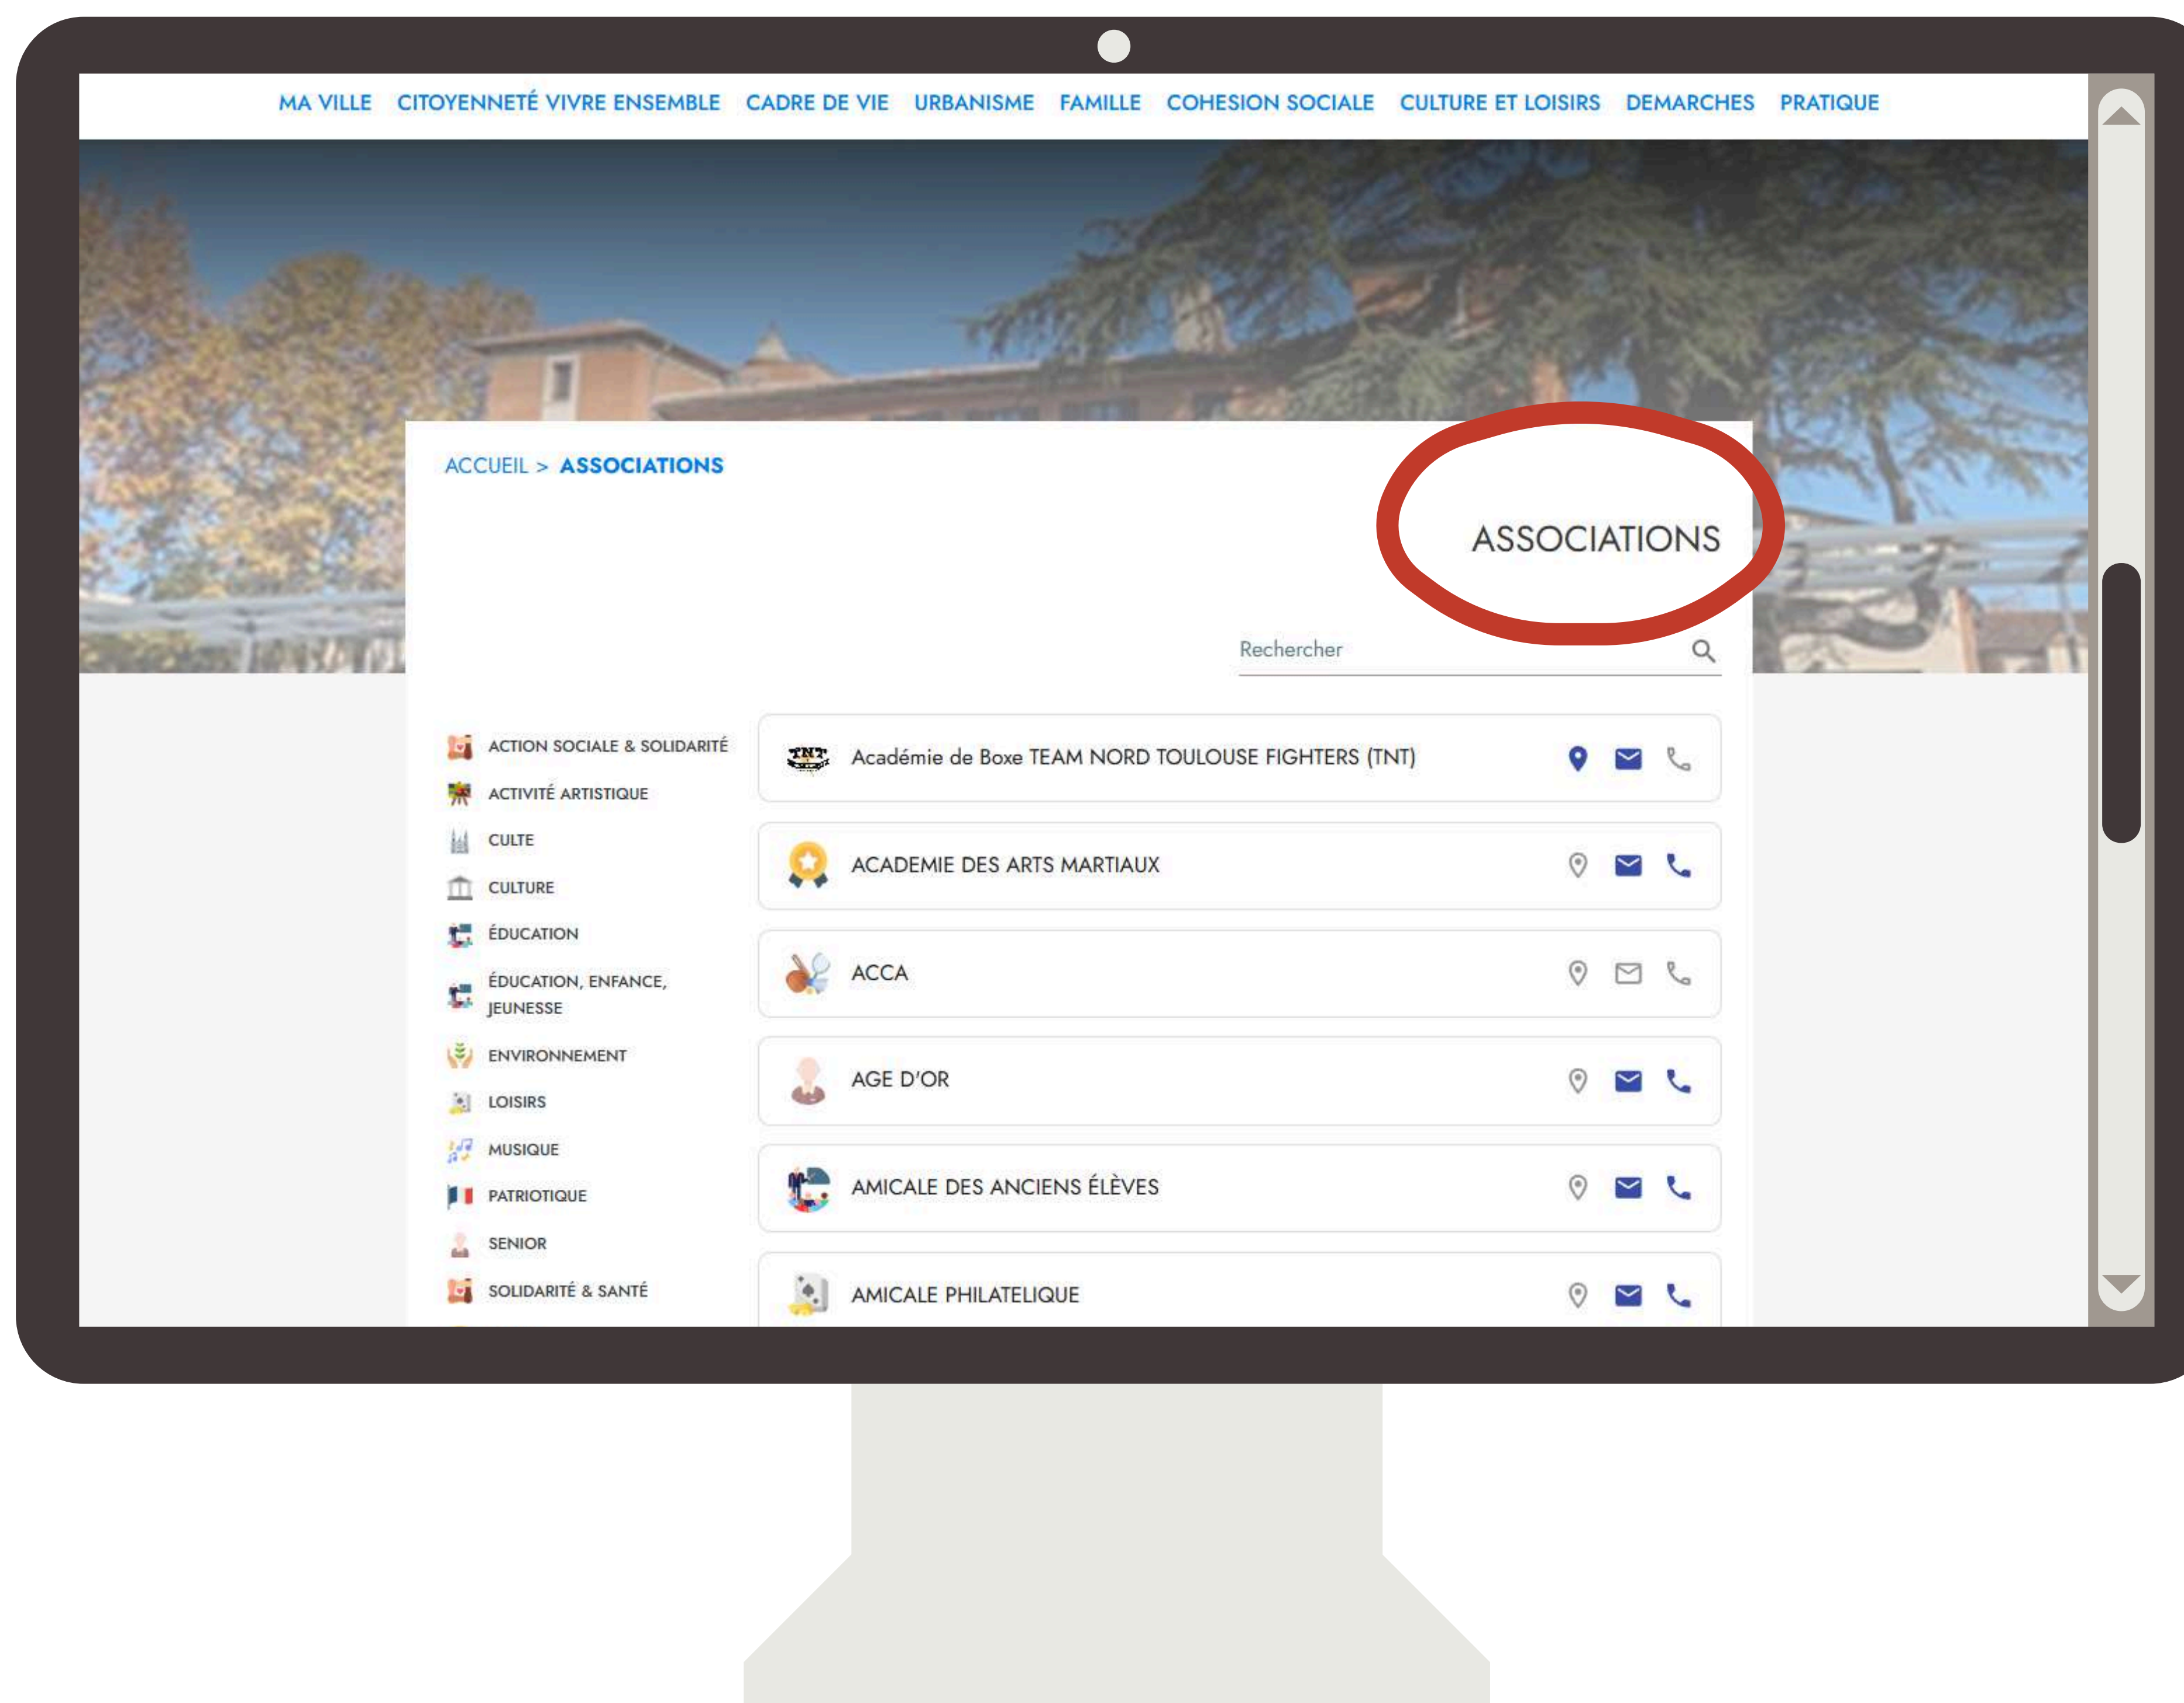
MA VILLE CITOYENNETÉ VIVRE ENSEMBLE CADRE DE VIE URBANISME FAMILLE COHESION SOCIALE CULTURE ET LOISIRS DEMARCHES PRATIQUE

ACCUEIL > ASSOCIATIONS

ASSOCIATIONS

Rechercher

ACTION SOCIALE & SOLIDARITÉ
ACTIVITÉ ARTISTIQUE
CULTE
CULTURE
ÉDUCATION
ÉDUCATION, ENFANCE, JEUNESSE
ENVIRONNEMENT
LOISIRS
MUSIQUE
PATRIOTIQUE
SENIOR
SOLIDARITÉ & SANTÉ

Académie de Boxe TEAM NORD TOULOUSE FIGHTERS (TNT)
ACADEMIE DES ARTS MARTIAUX
ACCA
AGE D'OR
AMICALE DES ANCIENS ÉLÈVES
AMICALE PHILATELIQUE